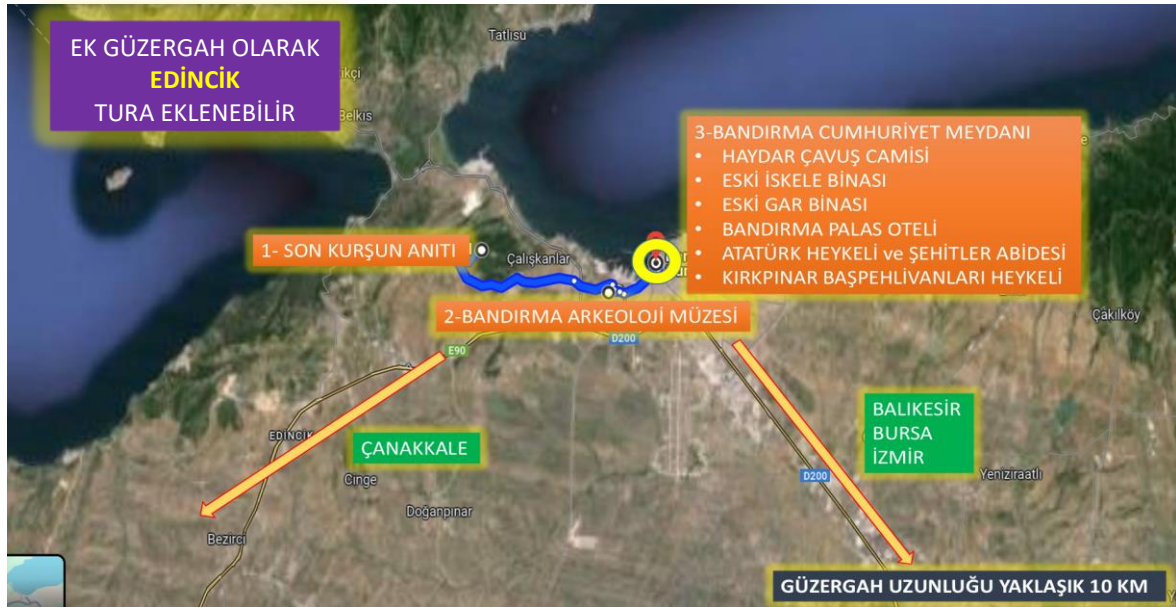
EK GÜZERGAH OLARAK
EDİNCİK
TURA EKLENEBİLİR

Tatlısu

Belkıs

3-BANDIRMA CUMHURİYET MEYDANI
• HAYDAR ÇAVUŞ CAMİSİ
• ESKİ İSKELE BİNASI
• ESKİ GAR BİNASI
• BANDIRMA PALAS OTELİ
• ATATÜRK HEYKELİ ve ŞEHİTLER ABİDESİ
• KIRKPINAR BAŞPEHLİVANLARI HEYKELİ

1- SON KURŞUN ANITI

Çalışkanlar

2-BANDIRMA ARKEOLOJİ MÜZESİ

E90

D200

Çakılköy

BALIKESİR
BURSA
İZMİR

EDİNCİK

ÇANAKKALE

Cinge

Doğanpınar

Bezirci

D200

Yeniziraatlı

GÜZERGAH UZUNLUĞU YAKLAŞIK 10 KM